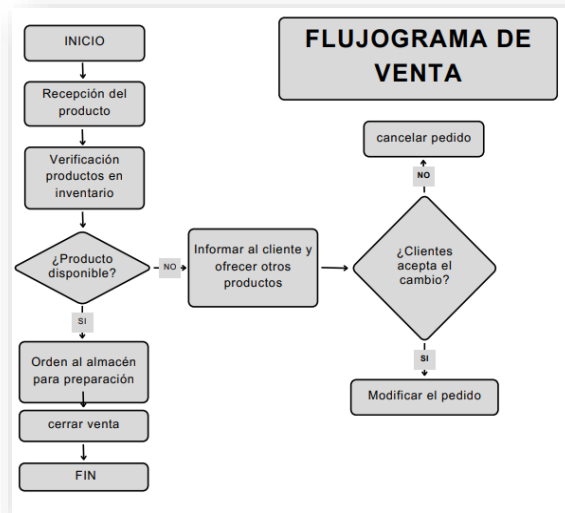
FLUJOGRAMA DE VENTA

INICIO

Recepción del producto

Verificación productos en inventario

¿Producto disponible?

NO

Informar al cliente y ofrecer otros productos

¿Clientes acepta el cambio?

NO

cancelar pedido

SI

Modificar el pedido

SI

Orden al almacén para preparación

cerrar venta

FIN